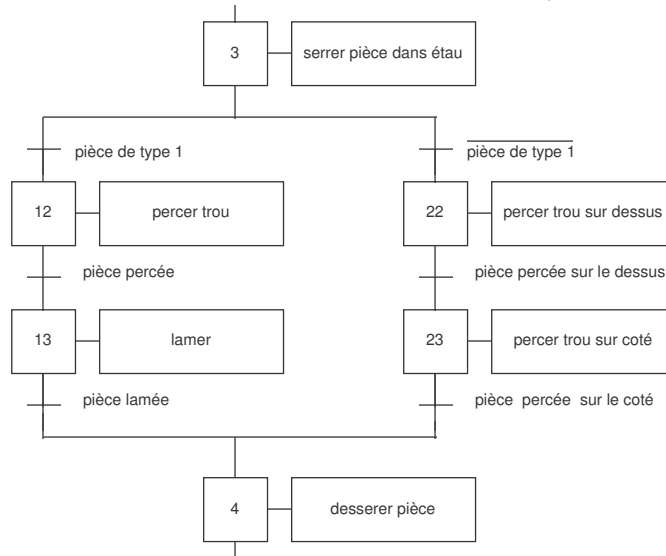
3

serrer pièce dans étau

pièce de type 1

$\overline{\text{pièce de type 1}}$

12

percer trou

22

percer trou sur dessus

pièce percée

pièce percée sur le dessus

13

lamer

23

percer trou sur coté

pièce lamée

pièce percée sur le coté

4

desserer pièce